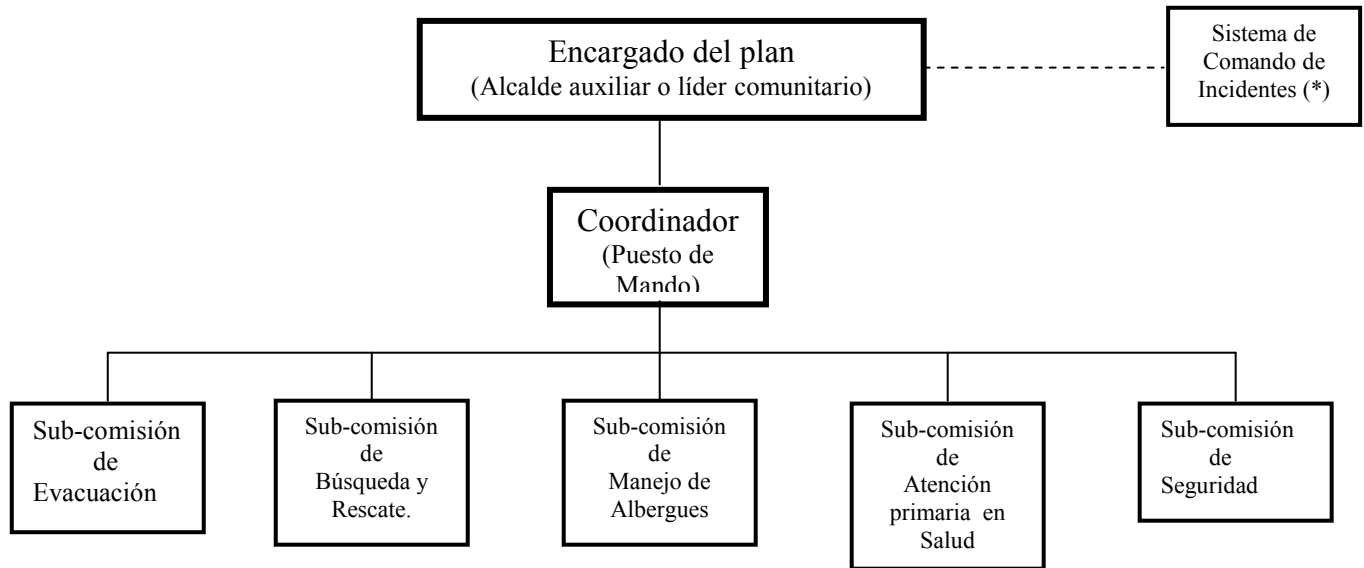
Encargado del plan
(Alcalde auxiliar o líder comunitario)

Sistema de Comando de Incidentes (*)

Coordinador
(Puesto de Mando)

Sub-comisión de Evacuación

Sub-comisión de Búsqueda y Rescate.

Sub-comisión de Manejo de Albergues

Sub-comisión de Atención primaria en Salud

Sub-comisión de Seguridad